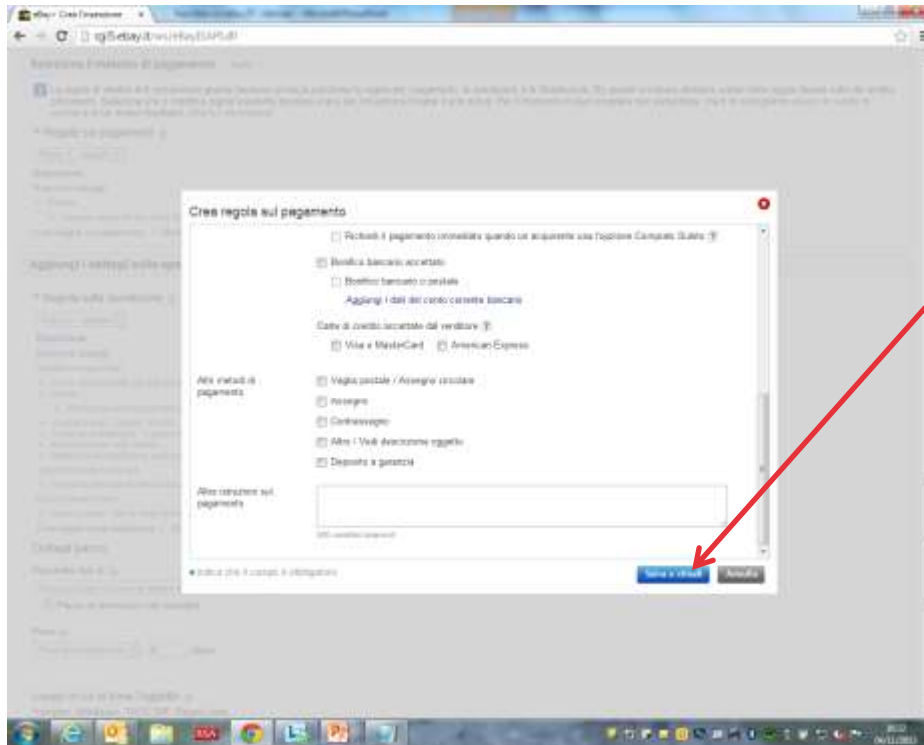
eBay > Crea l'inserzione ×

sgl5.ebay.it/ws/eBayISAPI.dll

Cree regola sul pagamento

Richiedi il pagamento immediato quando un acquirente usa l'opzione Compralo Subito ?

Bonifico bancario accettato

Bonifico bancario o postale

Aggiungi i dati del conto corrente bancario

Carte di credito accettate dal venditore ?

Visa o MasterCard

American Express

Altri metodi di pagamento

Vaglia postale / Assegno circolare

Assegno

Contrassegno

Altro / Vedi descrizione oggetto

Deposito a garanzia

Altre istruzioni sul pagamento

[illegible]

Indica che il campo è obbligatorio

Salva e chiudi

Annulla